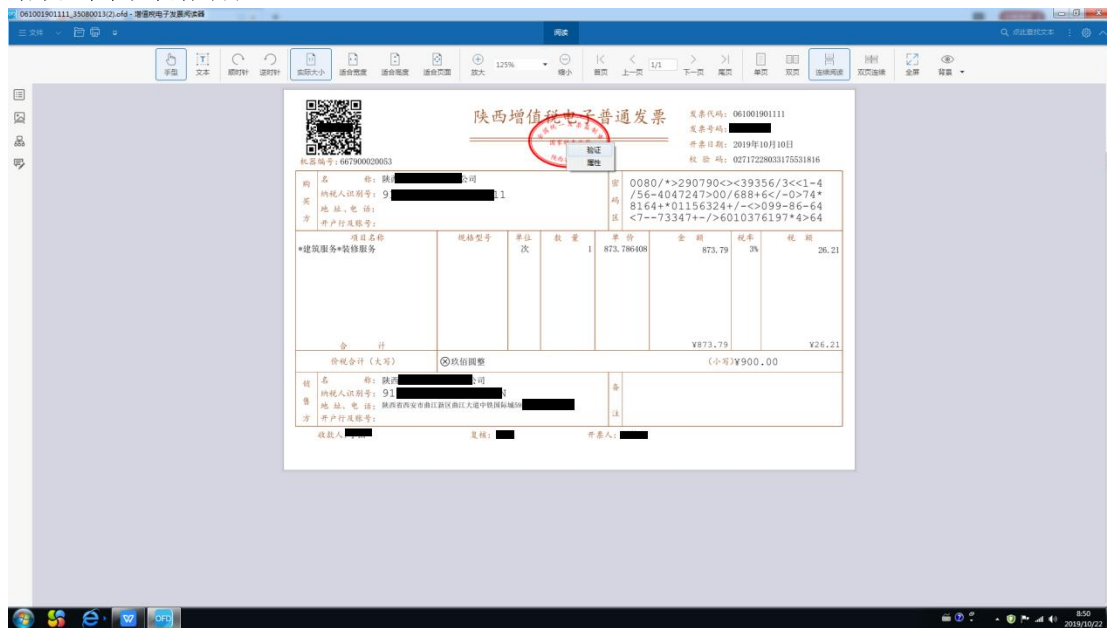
061001901111_35080013(2).ofd - 增值税电子发票阅读器

三文件 阅读 Q 点此查找文本

手型 文本 顺时针 逆时针 实际大小 适合宽度 适合高度 适合页面 放大 125% 缩小 首页 上一页 1/1 下一页 尾页 单页 双页 连续阅读 双页连续 全屏 背景

陕西增值税电子普通发票

发票代码：061001901111
发票号码：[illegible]
开票日期：2019年10月10日
校验码：02717228033175531816

机器编号：667900020053

验证
属性

| 购买方 | 名称：陕西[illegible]公司<br>纳税人识别号：9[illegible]11<br>地址、电话：<br>开户行及账号： | 密码区 | 0080/*>290790<>39356/3<<1-4<br>/56-4047247>00/688+6</-0>74*<br>8164+*01156324+/-<>099-86-64<br><7--73347+-/>6010376197*4>64 |

| 项目名称 | 规格型号 | 单位 | 数量 | 单价 | 金额 | 税率 | 税额 |
|---|---|---|---|---|---|---|---|
| *建筑服务*装修服务 | | 次 | 1 | 873.786408 | 873.79 | 3% | 26.21 |
| 合计 | | | | | ¥873.79 | | ¥26.21 |
| 价税合计（大写） | ⊗玖佰圆整 | | | | （小写）¥900.00 | | |

| 销售方 | 名称：陕西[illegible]公司<br>纳税人识别号：91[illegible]<br>地址、电话：陕西省西安市曲江新区曲江大道中铁国际城5B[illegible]<br>开户行及账号： | 备注 | |

收款人：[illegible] 复核：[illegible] 开票人：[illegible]

8:50
2019/10/22